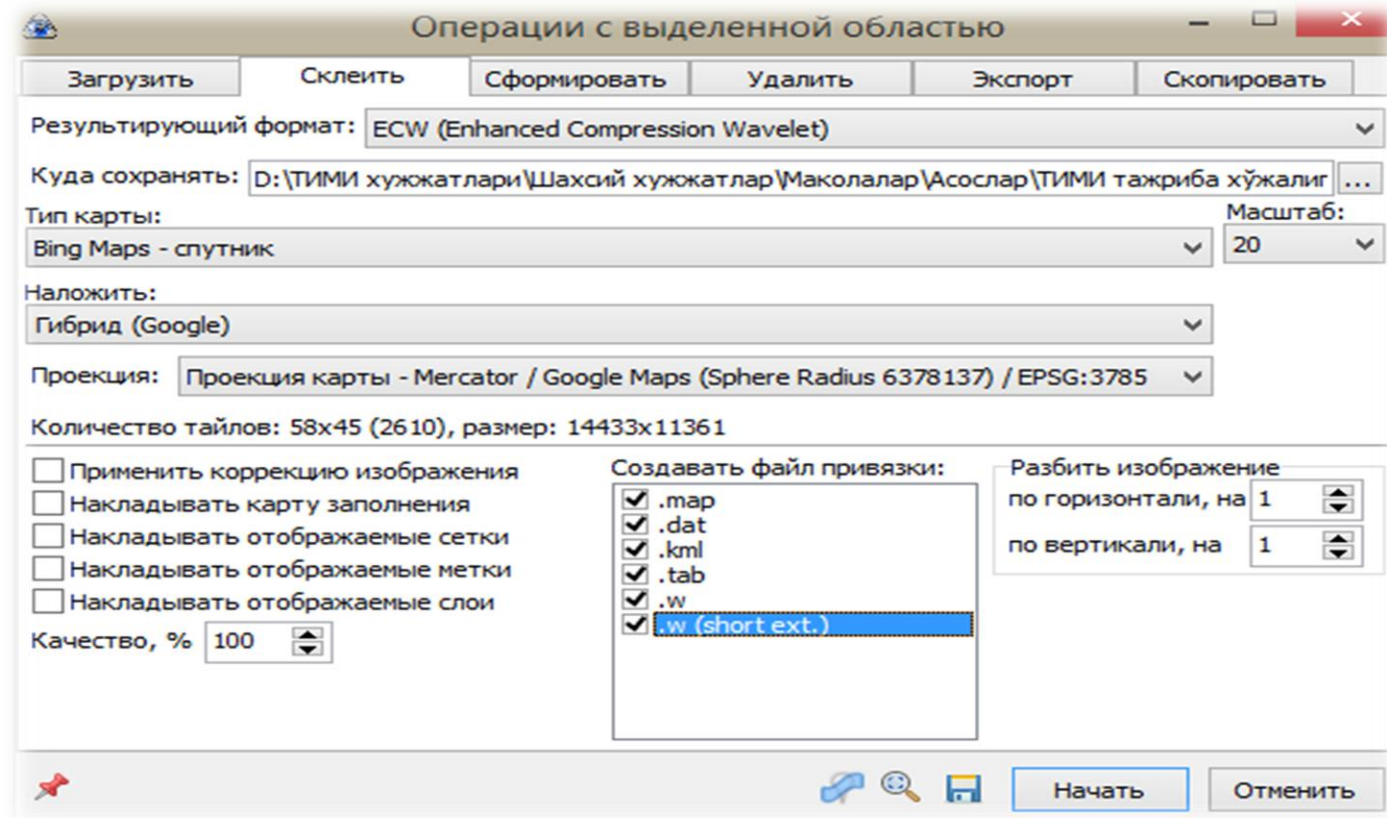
Операции с выделенной областью

Загрузить
Склеить
Сформировать
Удалить
Экспорт
Скопировать

Результирующий формат: ECW (Enhanced Compression Wavelet)

Куда сохранять: D:\ТИМИ хужжатлари\Шахсий хужжатлар\Маколалар\Асослар\ТИМИ тажриба хўжалиг ...

Тип карты:
Bing Maps - спутник

Масштаб:
20

Наложить:
Гибрид (Google)

Проекция: Проекция карты - Mercator / Google Maps (Sphere Radius 6378137) / EPSG:3785

Количество тайлов: 58x45 (2610), размер: 14433x11361

Применить коррекцию изображения
Накладывать карту заполнения
Накладывать отображаемые сетки
Накладывать отображаемые метки
Накладывать отображаемые слои

Качество, % 100

Создавать файл привязки:
.map
.dat
.kml
.tab
.w
.w (short ext.)

Разбить изображение
по горизонтали, на 1
по вертикали, на 1

Начать
Отменить